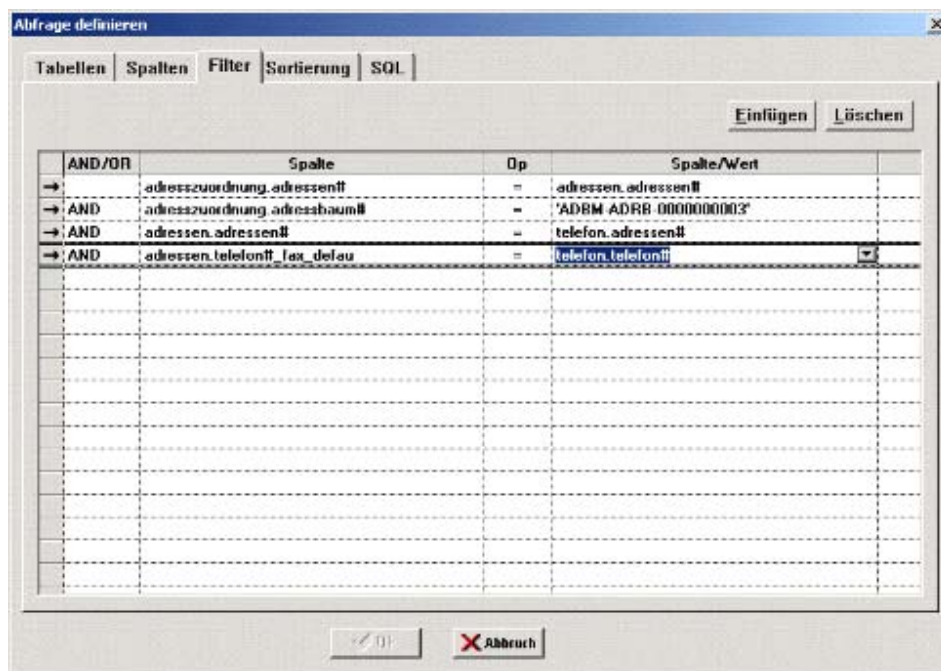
Abfrage definieren

Tabellen | Spalten | Filter | Sortierung | SQL

Einfügen | Löschen

| | AND/OR | Spalte | Op | Spalte/Wert |
|---|---|---|---|---|
| → | | adresszuordnung.adressen# | = | adressen.adressen# |
| → | AND | adresszuordnung.adressbaum# | = | 'ADBM ADRB 0000000003' |
| → | AND | adressen.adressen# | = | telefon.adressen# |
| → | AND | adressen.telefon#_fax_defau | = | telefon.telefon# |

OK

Abbruch